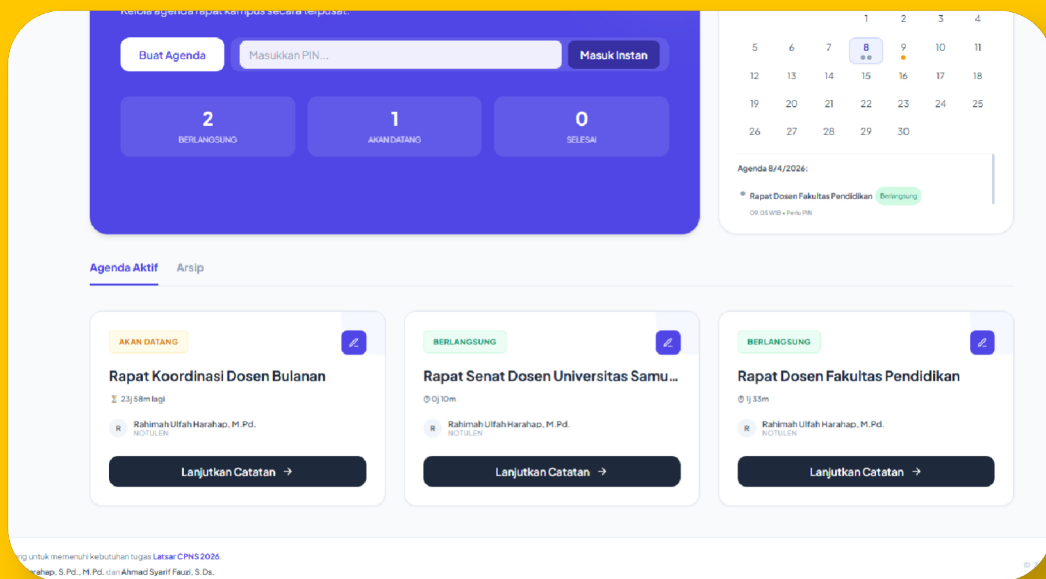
Kelola agenda rapat kampus secara terpusat.

Buat Agenda
Masukkan PIN...
Masuk Instan

2
BERLANGSUNG

1
AKAN DATANG

0
SELESAI

| | | | | | | |
|---|---|---|---|---|---|---|
| | | | 1 | 2 | 3 | 4 |
| 5 | 6 | 7 | 8 | 9 | 10 | 11 |
| 12 | 13 | 14 | 15 | 16 | 17 | 18 |
| 19 | 20 | 21 | 22 | 23 | 24 | 25 |
| 26 | 27 | 28 | 29 | 30 | | |

Agenda 8/4/2026:
Rapat Dosen Fakultas Pendidikan Berlangsung
09.05 WIB • Perlu PIN

Agenda Aktif Arsip

AKAN DATANG
Rapat Koordinasi Dosen Bulanan
23j 58m lagi
R Rahimah Ulfah Harahap, M.Pd.
NOTULEN
Lanjutkan Catatan →

BERLANGSUNG
Rapat Senat Dosen Universitas Samu...
0j 10m
R Rahimah Ulfah Harahap, M.Pd.
NOTULEN
Lanjutkan Catatan →

BERLANGSUNG
Rapat Dosen Fakultas Pendidikan
1j 33m
R Rahimah Ulfah Harahap, M.Pd.
NOTULEN
Lanjutkan Catatan →

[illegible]ng untuk memenuhi kebutuhan tugas Latsar CPNS 2026.
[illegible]arahap, S.Pd., M.Pd. dan Ahmad Syarif Fauzi, S.Ds.
© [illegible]